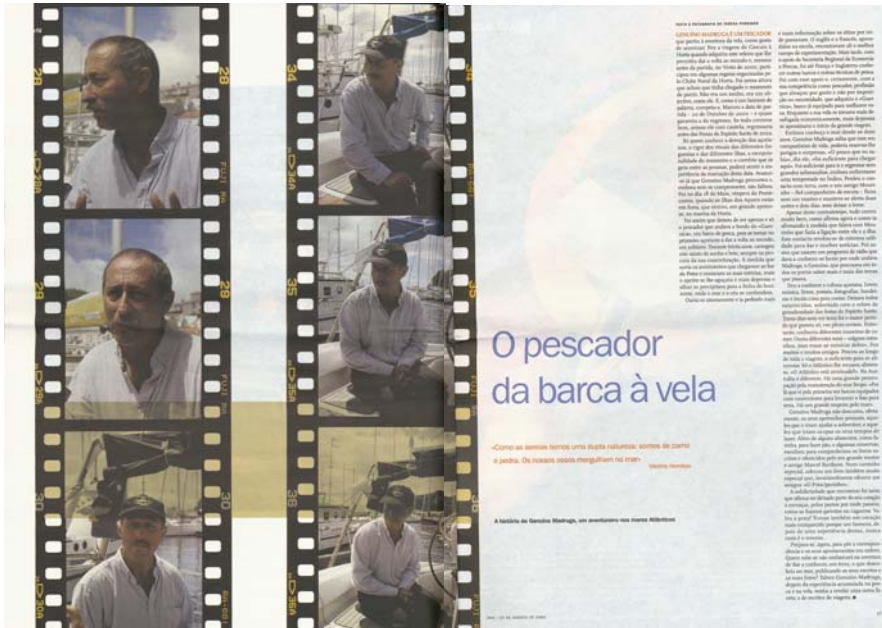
TEXTO E FOTOGRAFIA DE TERESA FORNARIS

O pescador da barca à vela

«Como as árvores temos uma dupla natureza: somos de carne e pedra. Os nossos ossos mergulham no mar»
Vitorino Nemésio

A história de Genuíno Madruga, um aventureiro nos mares Atlânticos

GENUÍNO MADRUGA É UM PESCADOR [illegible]

28

29

30

34

35

36